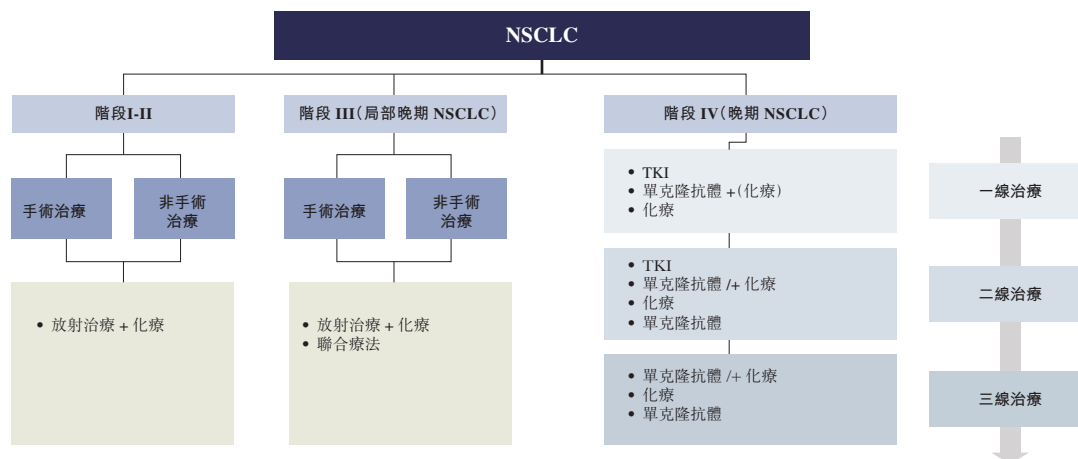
NSCLC

階段I-II

手術治療

非手術治療

• 放射治療 + 化療

階段 III（局部晚期 NSCLC）

手術治療

非手術治療

• 放射治療 + 化療
• 聯合療法

階段 IV（晚期 NSCLC）

• TKI
• 單克隆抗體 +(化療)
• 化療

• TKI
• 單克隆抗體 /+ 化療
• 化療
• 單克隆抗體

• 單克隆抗體 /+ 化療
• 化療
• 單克隆抗體

一線治療

二線治療

三線治療